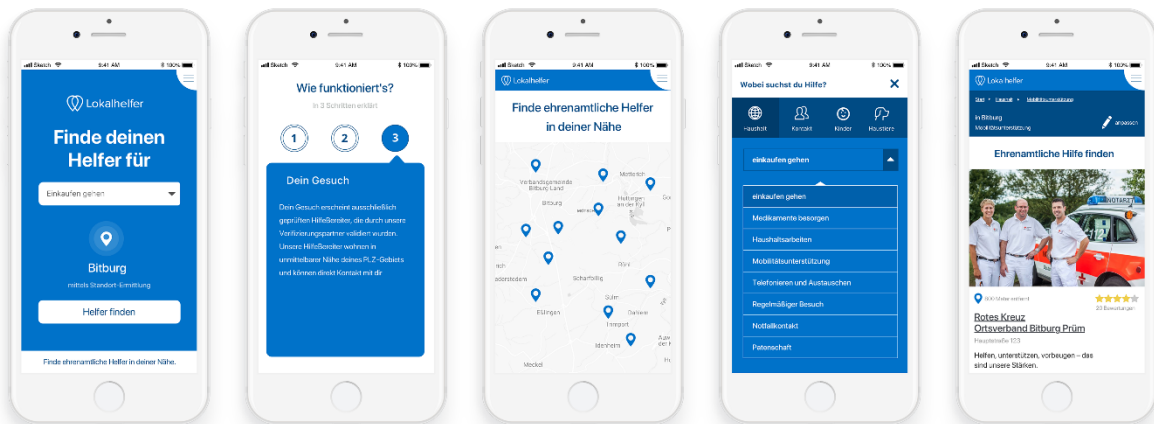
Sketch 9:41 AM 100%

Lokalhelfer

Finde deinen Helfer für

Einkaufen gehen

Bitburg

mittels Standort-Ermittlung

Helfer finden

Finde ehrenamtliche Helfer in deiner Nähe.

Sketch 9:41 AM 100%

Wie funktioniert's?

In 3 Schritten erklärt

1

2

3

Dein Gesuch

Dein Gesuch erscheint ausschließlich geprüften HilfeBereiter, die durch unsere Verifizierungspartner validiert wurden. Unsere HilfeBereiter wohnen in unmittelbarer Nähe deines PLZ-Gebiets und können direkt Kontakt mit dir

Sketch 9:41 AM 100%

Lokalhelfer

Finde ehrenamtliche Helfer in deiner Nähe

Verbandsgemeinde Bitburger Land

Bitburg

Scharfbillig

Idenheim

Sketch 9:41 AM 100%

Wobei suchst du Hilfe?

Haushalt

Kontakt

Kinder

Haustiere

einkaufen gehen

einkaufen gehen

Medikamente besorgen

Haushaltsarbeiten

Mobilitätsunterstützung

Telefonieren und Austauschen

Regelmäßiger Besuch

Notfallkontakt

Patenschaft

Sketch 9:41 AM 100%

Lokalhelfer

In Bitburg

Mobilitätsunterstützung

Ehrenamtliche Hilfe finden

Rotes Kreuz Ortsverband Bitburg Prüm

Hauptstraße 133

Helfen, unterstützen, vorbeugen – das sind unsere Stärken.